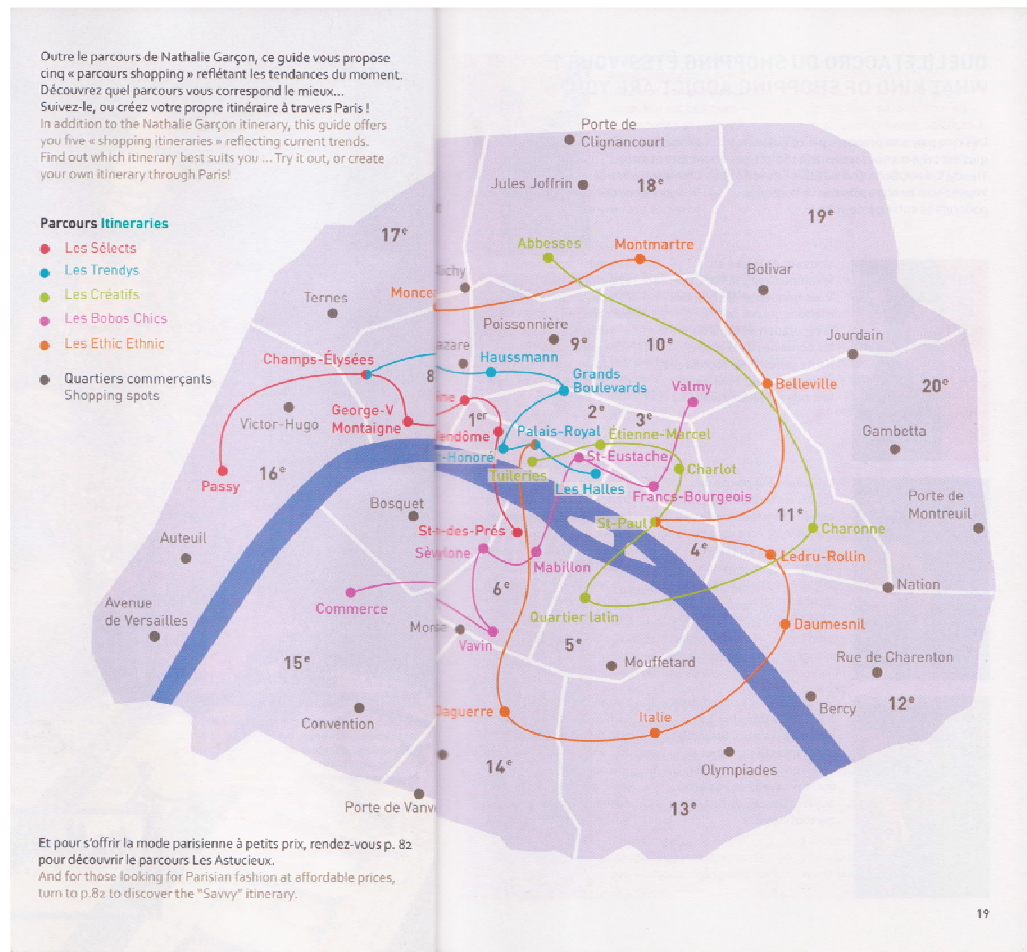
Outre le parcours de Nathalie Garçon, ce guide vous propose cinq « parcours shopping » reflétant les tendances du moment. Découvrez quel parcours vous correspond le mieux... Suivez-le, ou créez votre propre itinéraire à travers Paris !
In addition to the Nathalie Garçon itinerary, this guide offers you five « shopping itineraries » reflecting current trends. Find out which itinerary best suits you ... Try it out, or create your own itinerary through Paris!

Parcours Itineraries
Les Sélects
Les Trendys
Les Créatifs
Les Bobos Chics
Les Ethic Ethnic
Quartiers commerçants
Shopping spots

Porte de Clignancourt
Jules Joffrin
18e
19e
Abbesses
Montmartre
Bolivar
17e
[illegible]chy
Ternes
Monce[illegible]
Poissonnière
9e
10e
Jourdain
Champs-Élysées
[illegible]azare
Haussmann
Grands Boulevards
Valmy
Belleville
20e
8
George-V Montaigne
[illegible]ine
1er
2e
3e
Victor-Hugo
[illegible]endôme
Palais-Royal
Étienne-Marcel
Gambetta
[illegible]-Honoré
St-Eustache
Charlot
Passy
16e
Tuileries
Les Halles
Francs-Bourgeois
Bosquet
Porte de Montreuil
St-Paul
11e
Charonne
Auteuil
St-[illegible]-des-Prés
4e
Ledru-Rollin
Sèvres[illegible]
Mabillon
Nation
6e
Avenue de Versailles
Commerce
Quartier latin
Daumesnil
Mo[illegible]
Vavin
5e
15e
Mouffetard
Rue de Charenton
Bercy
12e
Convention
Daguerre
Italie
14e
Olympiades
Porte de Vanv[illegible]
13e

Et pour s'offrir la mode parisienne à petits prix, rendez-vous p. 82 pour découvrir le parcours Les Astucieux.
And for those looking for Parisian fashion at affordable prices, turn to p.82 to discover the "Savvy" itinerary.

19